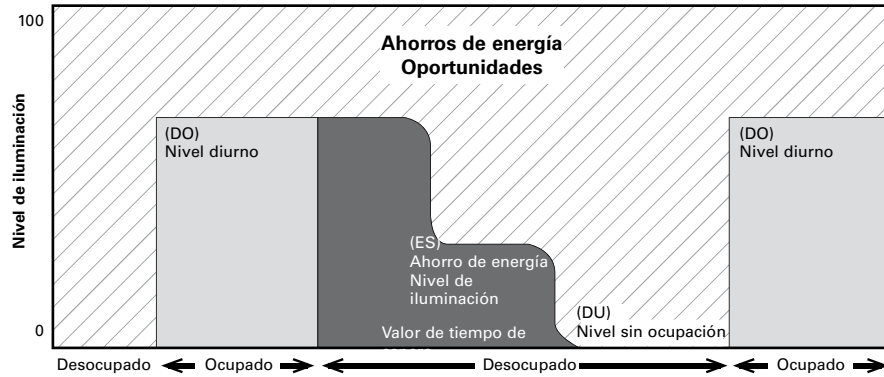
100

0

Nivel de iluminación

Ahorros de energía
Oportunidades

(DO)
Nivel diurno

(ES)
Ahorro de energía
Nivel de
iluminación

Valor de tiempo de

(DU)
Nivel sin ocupación

(DO)
Nivel diurno

Desocupado Ocupado Desocupado Ocupado